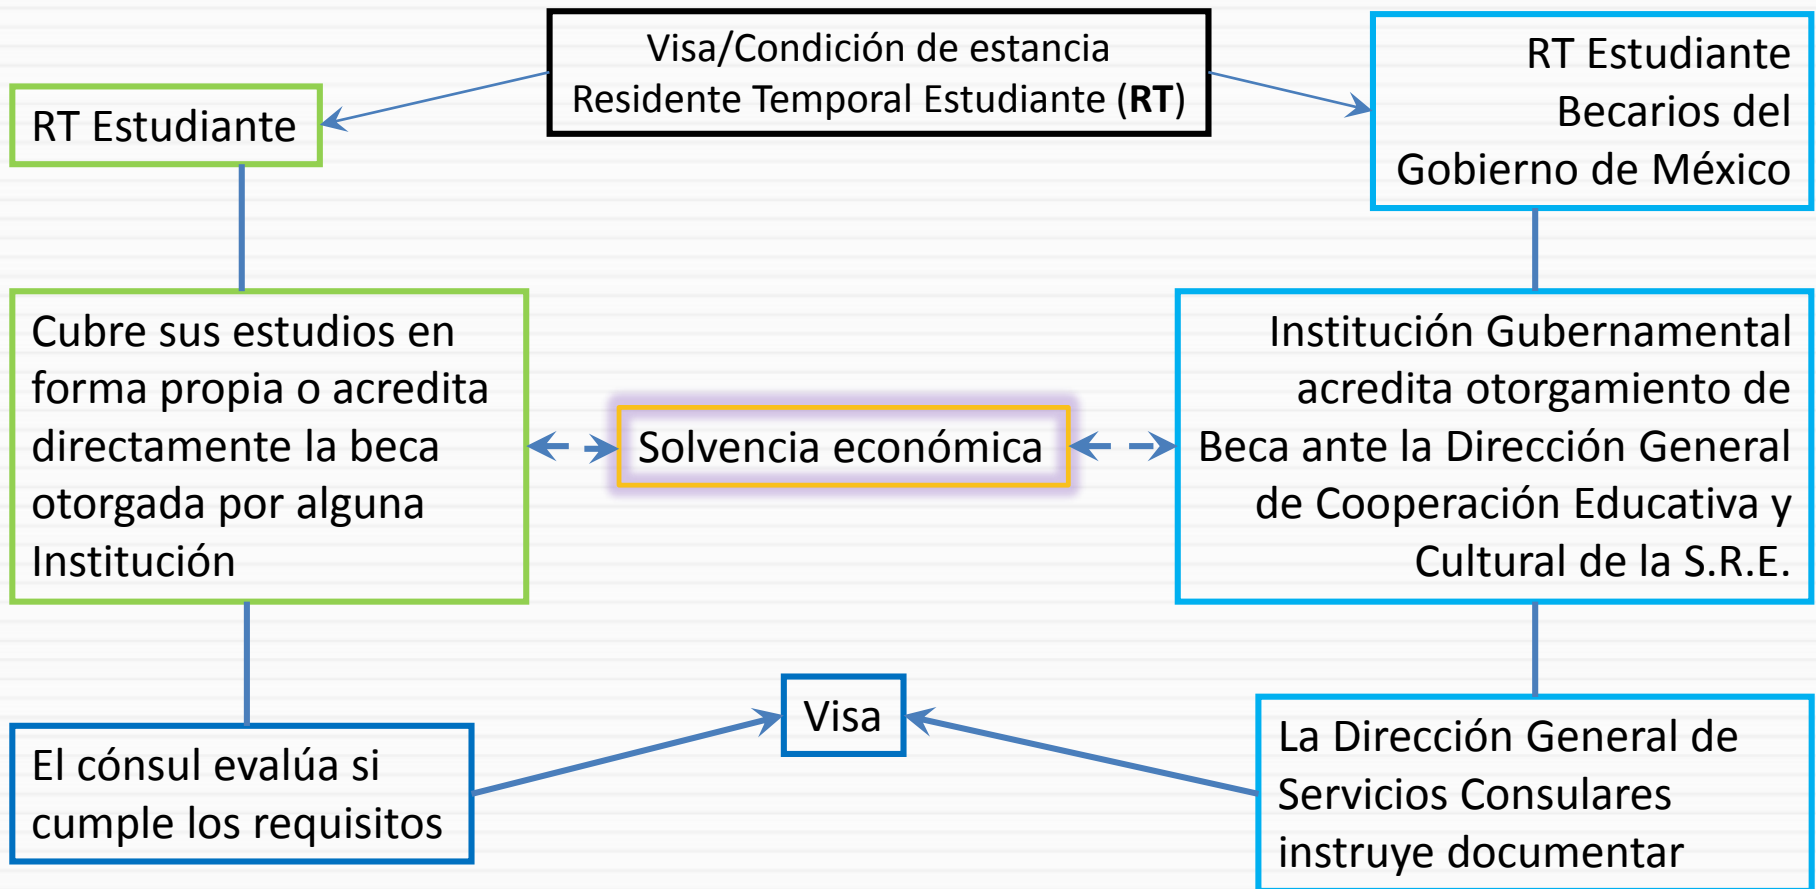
Visa/Condición de estancia
Residente Temporal Estudiante (**RT**)

RT Estudiante

RT Estudiante
Becarios del
Gobierno de México

Cubre sus estudios en forma propia o acredita directamente la beca otorgada por alguna Institución

Solvencia económica

Institución Gubernamental acredita otorgamiento de Beca ante la Dirección General de Cooperación Educativa y Cultural de la S.R.E.

El cónsul evalúa si cumple los requisitos

Visa

La Dirección General de Servicios Consulares instruye documentar